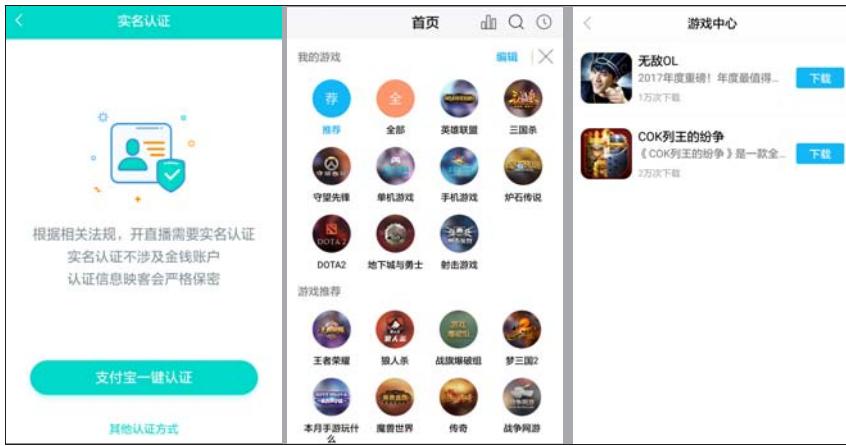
<
实名认证

根据相关法规，开直播需要实名认证
实名认证不涉及金钱账户
认证信息映客会严格保密

支付宝一键认证

其他认证方式

首页

我的游戏
编辑
×

荐
推荐
全
全部
英雄联盟
三国杀
守望先锋
单机游戏
手机游戏
炉石传说
DOTA2
地下城与勇士
射击游戏

游戏推荐
王者荣耀
狼人杀
战旗爆破组
梦三国2
本月手游玩什么
魔兽世界
传奇
战争网游

<
游戏中心

无敌OL
2017年度重磅！年度最值得...
1万次下载
下载

COK列王的纷争
《COK列王的纷争》是一款全...
2万次下载
下载